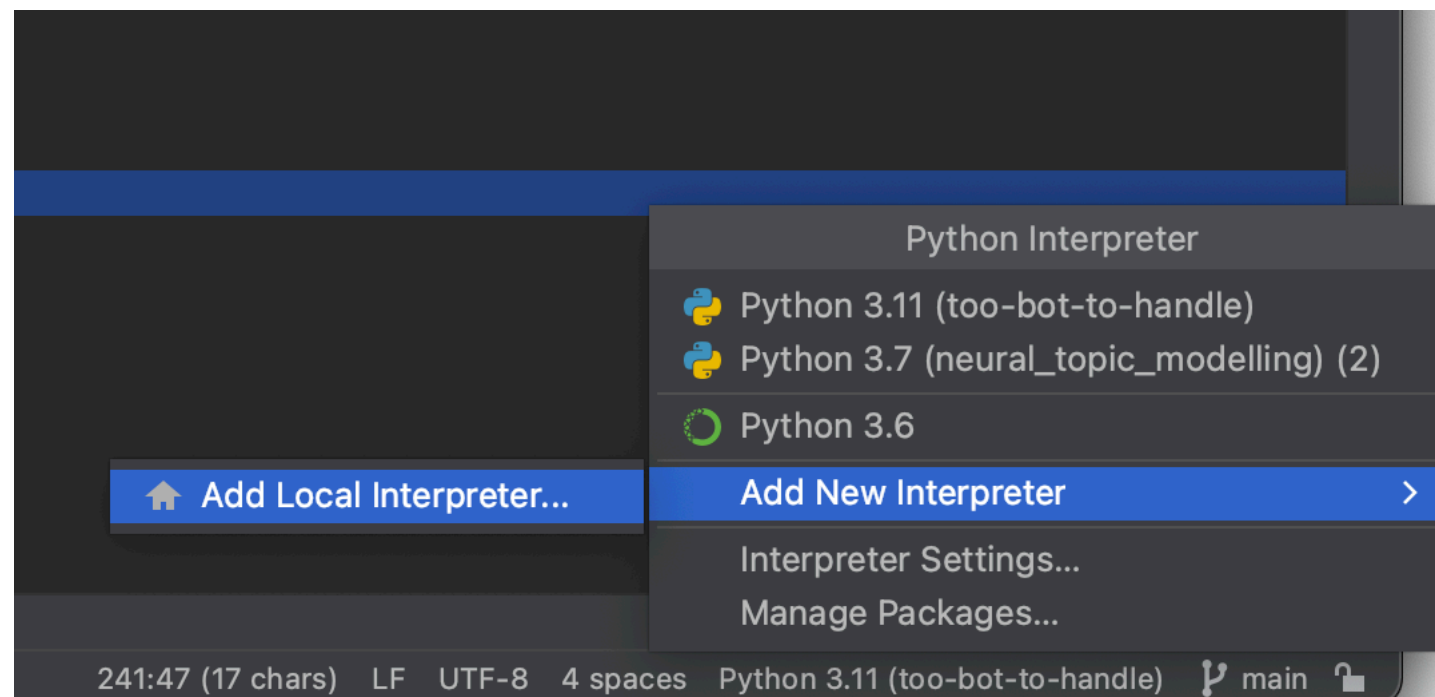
Python Interpreter

Python 3.11 (too-bot-to-handle)
Python 3.7 (neural_topic_modelling) (2)
Python 3.6
Add Local Interpreter...
Add New Interpreter
Interpreter Settings...
Manage Packages...

241:47 (17 chars) LF UTF-8 4 spaces Python 3.11 (too-bot-to-handle) main